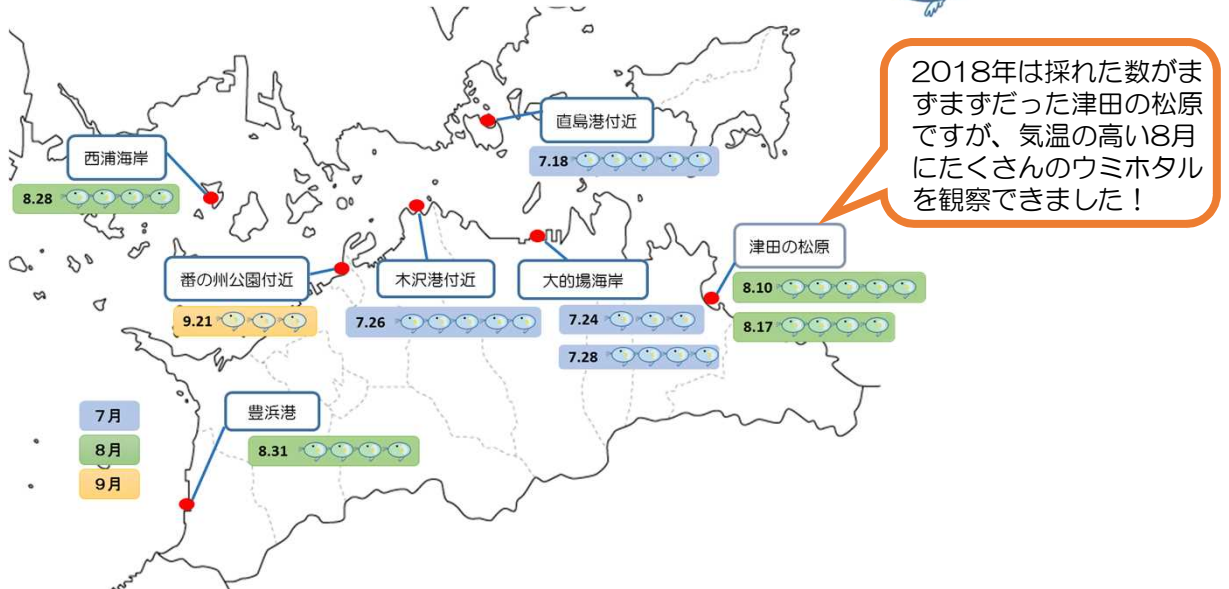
2018年は採れた数がまずまずだった津田の松原ですが、気温の高い8月にたくさんのウミホタルを観察できました！

直島港付近
7.18

西浦海岸
8.28

津田の松原
8.10
8.17

番の州公園付近
9.21

木沢港付近
7.26

大的場海岸
7.24
7.28

豊浜港
8.31

7月
8月
9月